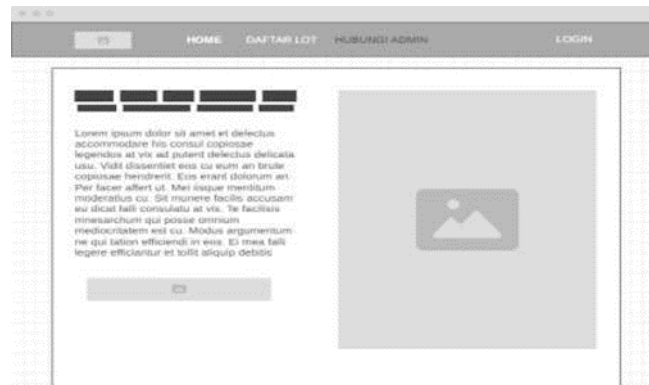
HOME DAFTAR LOT HUBUNGI ADMIN LOGIN

Lorem ipsum dolor sit amet et delectus accommodare his consul copiosae legendos at vix ad putent delectus delicata usu. Vidit dissentiet eos cu eum an brute copiosae hendrerit. Eos erant dolorum an. Per facer affert ut. Mei iisque mentitum moderatius cu. Sit munere facilis accusam eu dicat falli consulatu at vis. Te facilisis mnesarchum qui posse omnium mediocritatem est cu. Modus argumentum ne qui tation efficiendi in eos. Ei mea falli legere efficiantur et tollit aliquip debitis